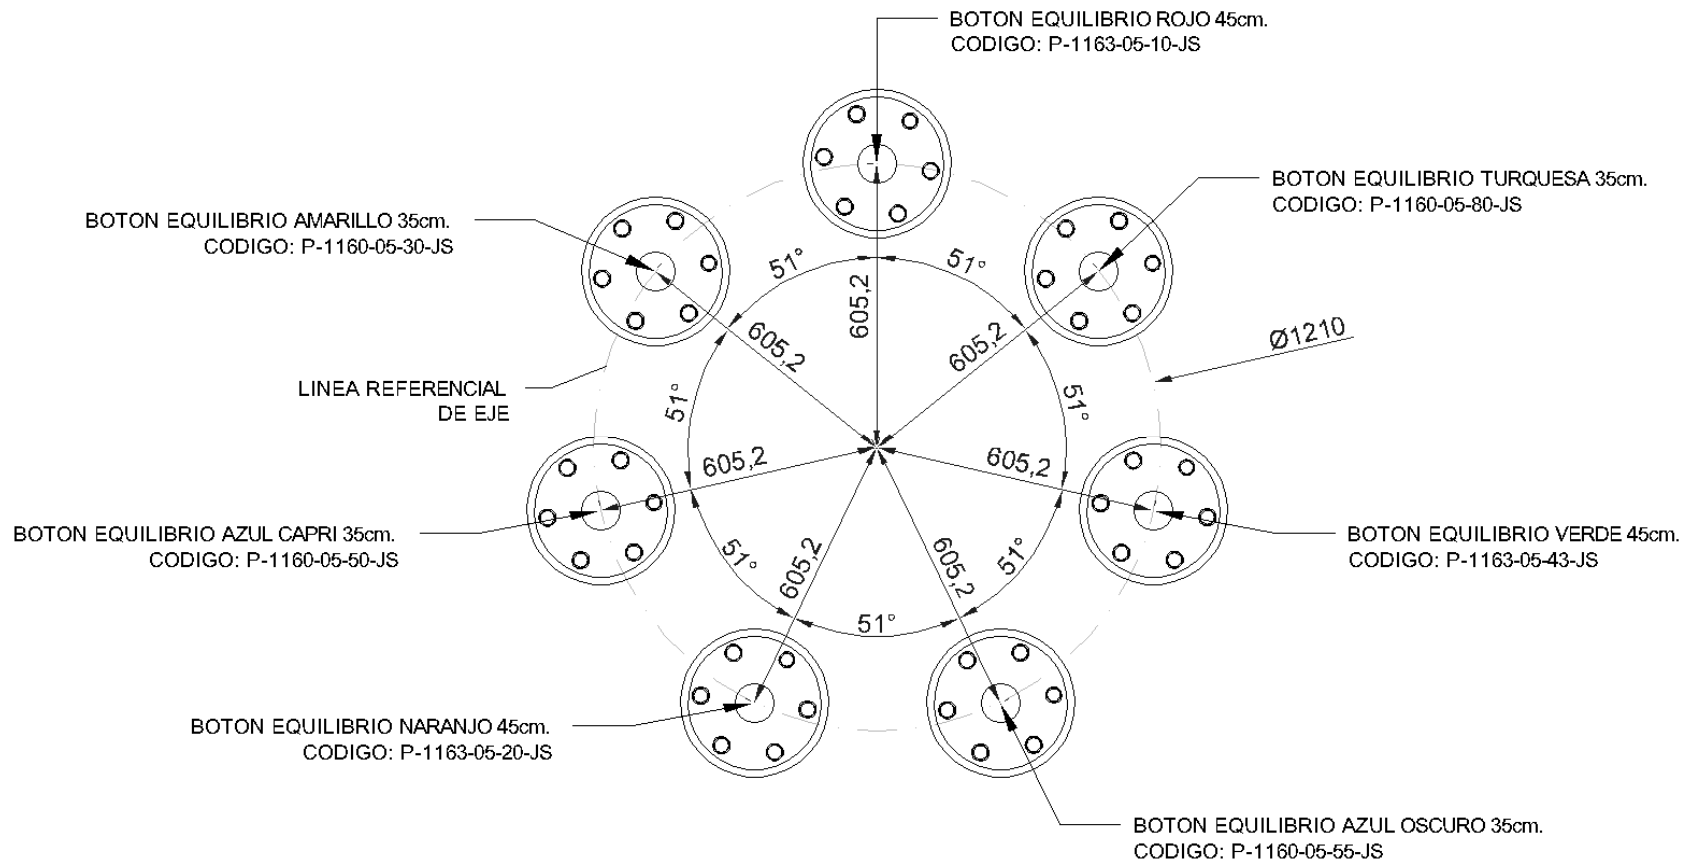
BOTON EQUILIBRIO ROJO 45cm.
CODIGO: P-1163-05-10-JS

BOTON EQUILIBRIO TURQUESA 35cm.
CODIGO: P-1160-05-80-JS

BOTON EQUILIBRIO AMARILLO 35cm.
CODIGO: P-1160-05-30-JS

51°

51°

605,2

605,2

605,2

Ø1210

LINEA REFERENCIAL
DE EJE

51°

51°

605,2

605,2

BOTON EQUILIBRIO AZUL CAPRI 35cm.
CODIGO: P-1160-05-50-JS

BOTON EQUILIBRIO VERDE 45cm.
CODIGO: P-1163-05-43-JS

51°

605,2

605,2

51°

51°

BOTON EQUILIBRIO NARANJO 45cm.
CODIGO: P-1163-05-20-JS

BOTON EQUILIBRIO AZUL OSCURO 35cm.
CODIGO: P-1160-05-55-JS